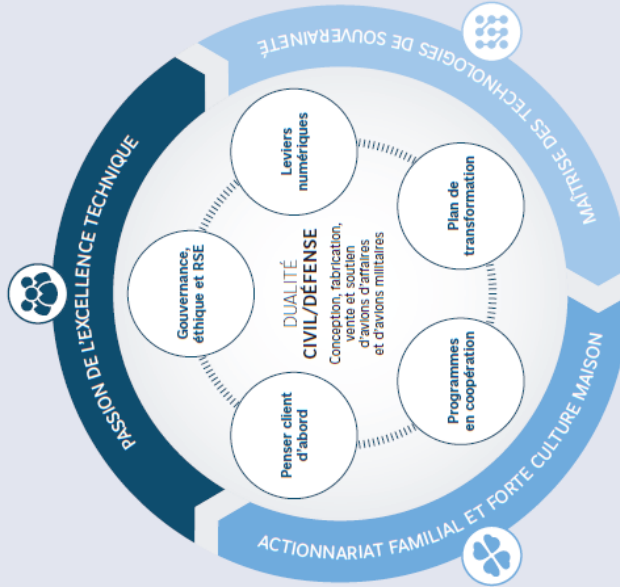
MAÎTRISE DES TECHNOLOGIES DE SOUVERAINETÉ

PASSION DE L'EXCELLENCE TECHNIQUE

ACTIONNARIAT FAMILIAL ET FORTE CULTURE MAISON

DUALITÉ
CIVIL/DÉFENSE
Conception, fabrication, vente et soutien d'avions d'affaires et d'avions militaires

Leviers numériques

Plan de transformation

Programmes en coopération

Penser client d'abord

Gouvernance, éthique et RSE